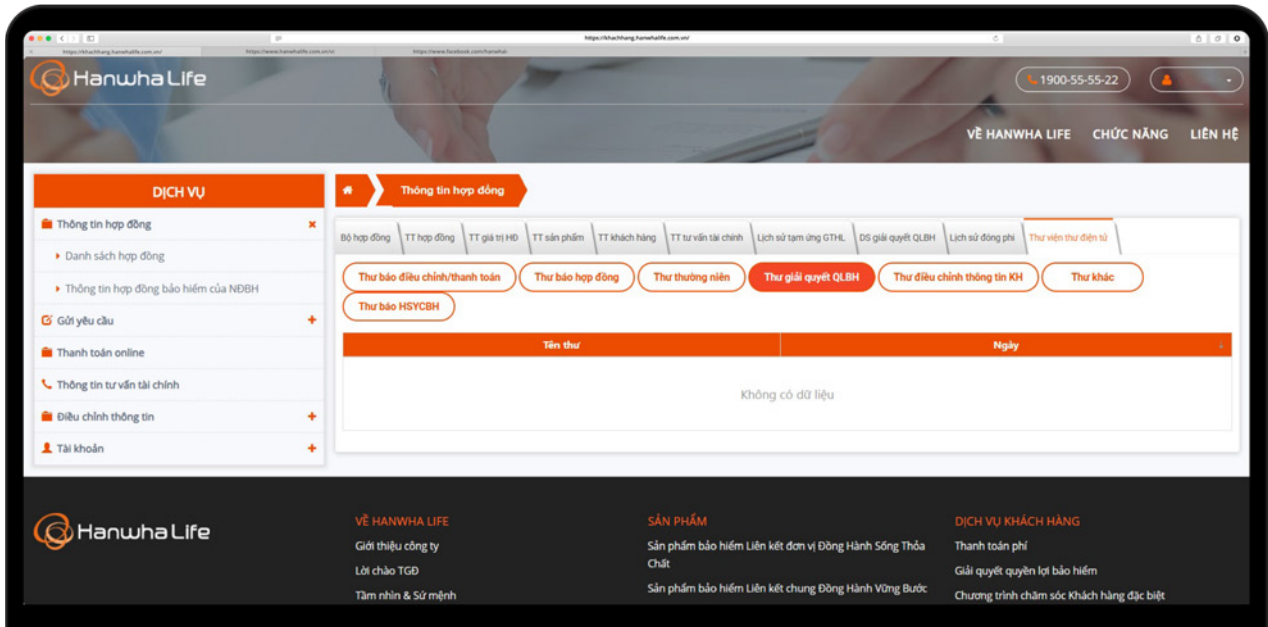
https://khachhang.hanwhalife.com.vn/

https://khachhang.hanwhalife.com.vn/ https://www.hanwhalife.com.vn/vi https://www.facebook.com/hanwhal

Hanwha Life

1900-55-55-22

VỀ HANWHA LIFE CHỨC NĂNG LIÊN HỆ

DỊCH VỤ

Thông tin hợp đồng ×

Danh sách hợp đồng

Thông tin hợp đồng bảo hiểm của NĐBH

Gửi yêu cầu +

Thanh toán online

Thông tin tư vấn tài chính

Điều chỉnh thông tin +

Tài khoản +

Thông tin hợp đồng

Bộ hợp đồng | TT hợp đồng | TT giá trị HĐ | TT sản phẩm | TT khách hàng | TT tư vấn tài chính | Lịch sử tạm ứng GTHL | DS giải quyết QLBH | Lịch sử đóng phí | Thư viện thư điện tử

Thư báo điều chỉnh/thanh toán | Thư báo hợp đồng | Thư thường niên | Thư giải quyết QLBH | Thư điều chỉnh thông tin KH | Thư khác | Thư báo HSYCBH

| Tên thư | Ngày |
|---|---|
| Không có dữ liệu | |

Hanwha Life

VỀ HANWHA LIFE
Giới thiệu công ty
Lời chào TGĐ
Tầm nhìn & Sứ mệnh

SẢN PHẨM
Sản phẩm bảo hiểm Liên kết đơn vị Đồng Hành Sống Thỏa Chất
Sản phẩm bảo hiểm Liên kết chung Đồng Hành Vững Bước

DỊCH VỤ KHÁCH HÀNG
Thanh toán phí
Giải quyết quyền lợi bảo hiểm
Chương trình chăm sóc Khách hàng đặc biệt